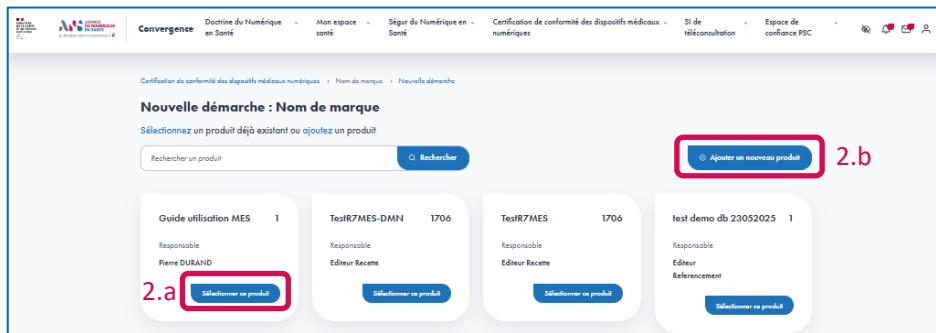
AGENCE DU NUMÉRIQUE EN SANTÉ

Convergence

Doctrine du Numérique en Santé

Mon espace santé

Ségur du Numérique en Santé

Certification de conformité des dispositifs médicaux numériques

SI de téléconsultation

Espace de confiance PSC

Certification de conformité des dispositifs médicaux numériques > Nom de marque > Nouvelle démarche

Nouvelle démarche : Nom de marque

Sélectionnez un produit déjà existant ou ajoutez un produit

Rechercher un produit

Rechercher

Ajouter un nouveau produit

2.b

Guide utilisation MES 1

Responsable

Pierre DURAND

Sélectionner ce produit

2.a

TestR7MES-DMN 1706

Responsable

Editeur Recette

Sélectionner ce produit

TestR7MES 1706

Responsable

Editeur Recette

Sélectionner ce produit

test demo db 23052025 1

Responsable

Editeur Referencement

Sélectionner ce produit